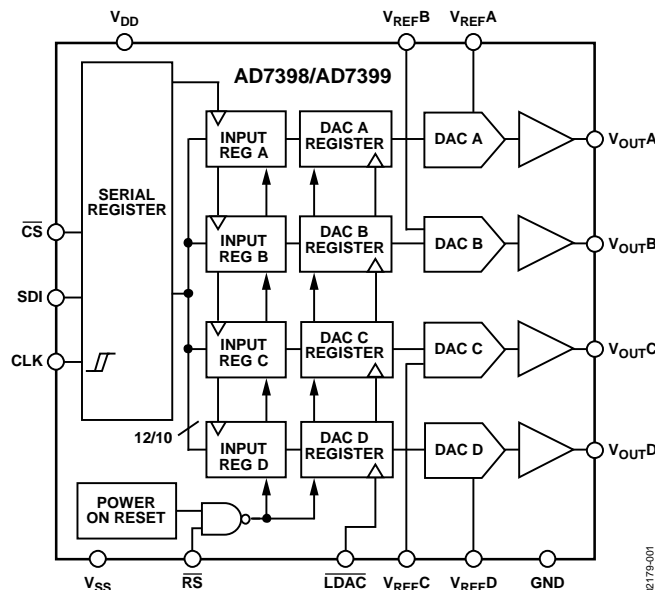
$V_{DD}$
$V_{REF}B$
$V_{REF}A$
AD7398/AD7399
SERIAL REGISTER
INPUT REG A
DAC A REGISTER
DAC A
$V_{OUT}A$
INPUT REG B
DAC B REGISTER
DAC B
$V_{OUT}B$
$\overline{CS}$
SDI
CLK
INPUT REG C
DAC C REGISTER
DAC C
$V_{OUT}C$
12/10
INPUT REG D
DAC D REGISTER
DAC D
$V_{OUT}D$
POWER ON RESET
$V_{SS}$
$\overline{RS}$
$\overline{LDAC}$
$V_{REF}C$
$V_{REF}D$
GND
02179-001